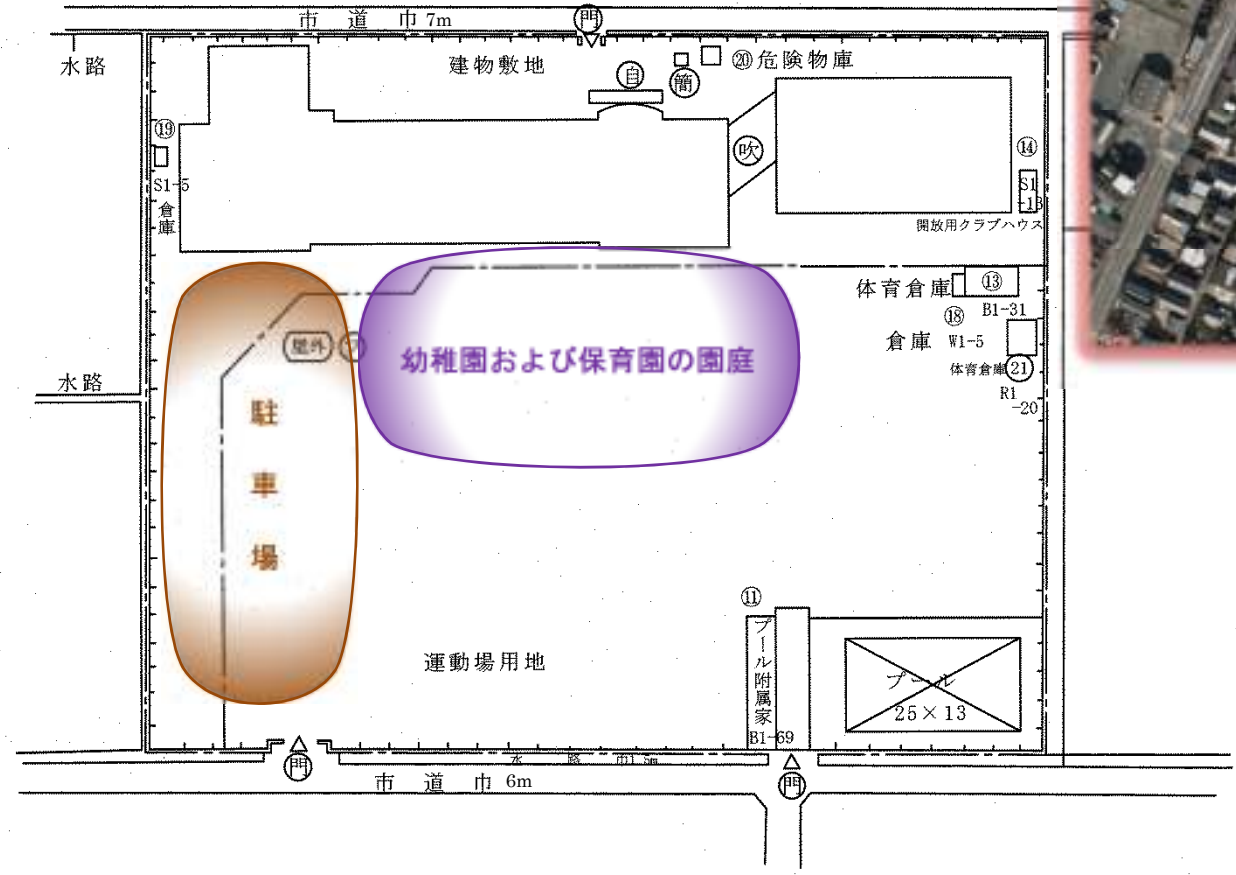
市 道 巾 7m
門
水路
建物敷地
⑳危険物庫
自
簡
⑲
S1-5
倉庫
吹
⑭
S1-13
開放用クラブハウス
体育倉庫
⑬
B1-31
⑱
倉庫 W1-5
体育倉庫 21
R1-20
屋外 ⑦
幼稚園および保育園の園庭
水路
駐
車
場
運動場用地
⑪
プール附属家
B1-69
プール
25 × 13
水 路 巾1.5m
門
市 道 巾 6m
門